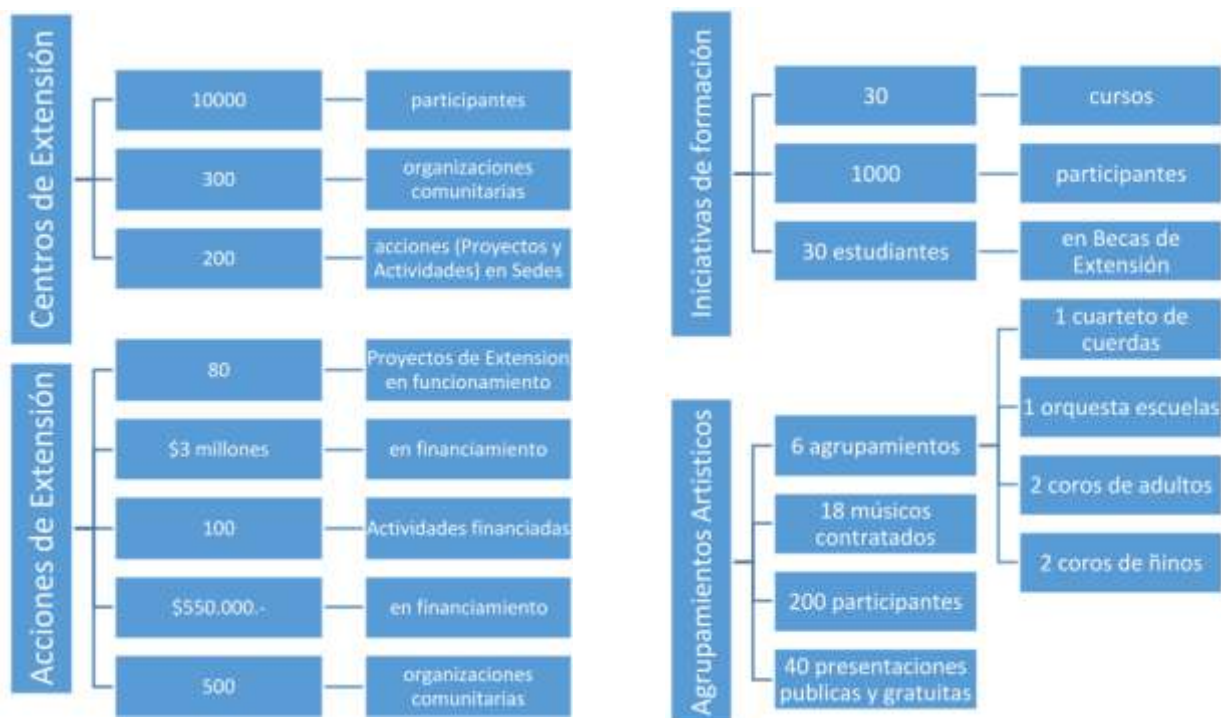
Centros de Extensión

10000 participantes

300 organizaciones comunitarias

200 acciones (Proyectos y Actividades) en Sedes

Acciones de Extensión

80 Proyectos de Extension en funcionamiento

\$3 millones en financiamiento

100 Actividades financiadas

\$550.000.- en financiamiento

500 organizaciones comunitarias

Iniciativas de formación

30 cursos

1000 participantes

30 estudiantes en Becas de Extensión

Agrupamientos Artisticos

6 agrupamientos

1 cuarteto de cuerdas

1 orquesta escuelas

2 coros de adultos

2 coros de ñinos

18 músicos contratados

200 participantes

40 presentaciones publicas y gratuitas